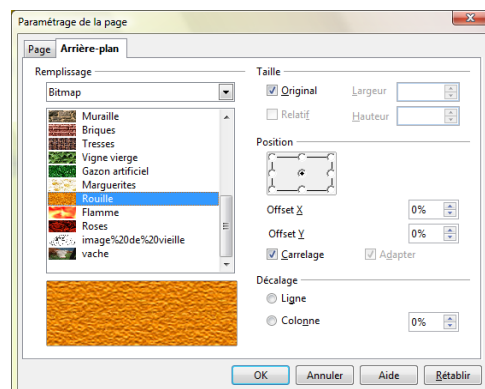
Paramétrage de la page

Page | Arrière-plan

Remplissage

Bitmap

Muraille
Briques
Tresses
Vigne vierge
Gazon artificiel
Marguerites
Rouille
Flamme
Roses
image%20de%20vieille
vache

Taille

Original
Largeur

Relatif
Hauteur

Position

Offset X 0%

Offset Y 0%

Carrelage
Adapter

Décalage

Ligne

Colonne 0%

OK | Annuler | Aide | Rétablir